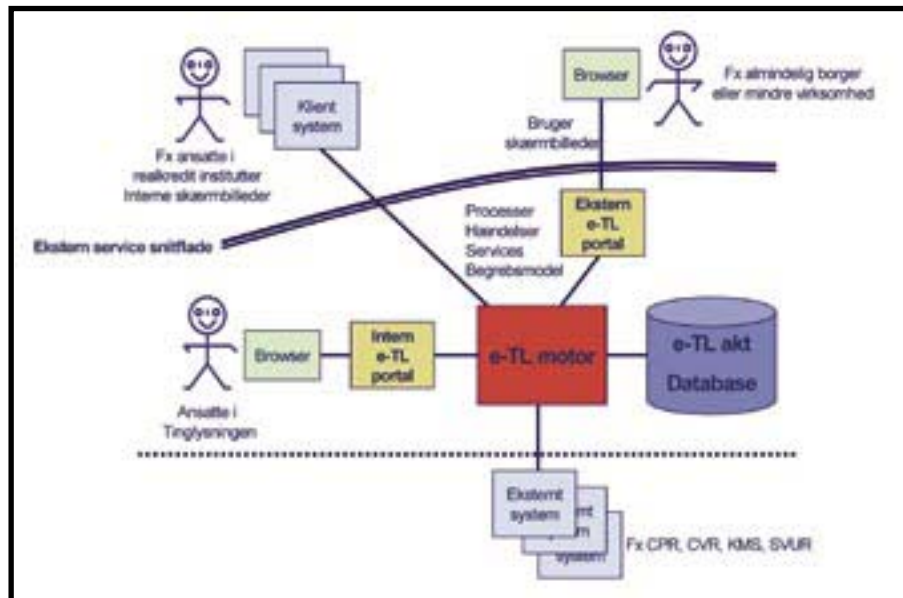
Klient system

Fx ansatte i realkredit institutter Interne skærmbilleder

Browser

Fx almindelig borger eller mindre virksomhed

Bruger skærmbilleder

Ekstern service snitflade

Processer Hændelser Services Begrebsmodel

Ekstern e-TL portal

Browser

Intern e-TL portal

e-TL motor

e-TL akt Database

Ansatte i Tinglysningen

Eksternt system

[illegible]

Fx CPR, CVR, KMS, SVUR